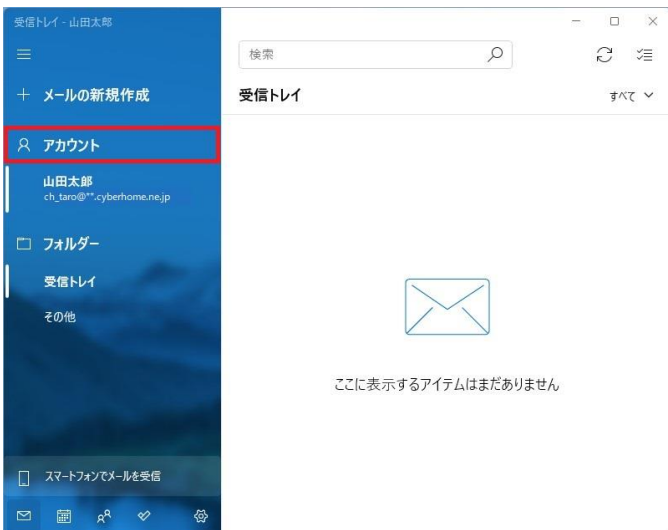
受信トレイ - 山田太郎

メールの新規作成

アカウント

山田太郎
ch_taro@**.cyberhome.ne.jp

フォルダー

受信トレイ

その他

スマートフォンでメールを受信

検索

受信トレイ

すべて

ここに表示するアイテムはまだありません